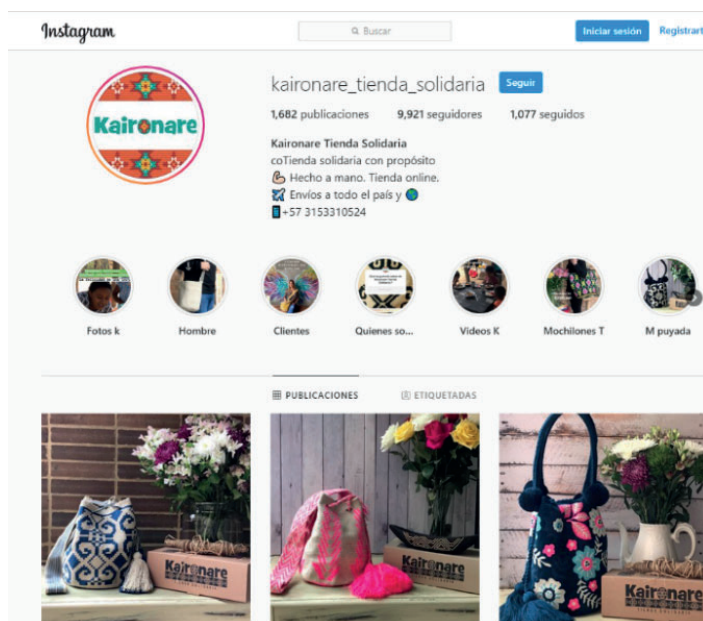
Instagram

Buscar

Iniciar sesión

Registrarte

Kaironare

kaironare_tienda_solidaria

Seguir

1,682 publicaciones 9,921 seguidores 1,077 seguidos

Kaironare Tienda Solidaria
coTienda solidaria con propósito
Hecho a mano. Tienda online.
Envíos a todo el país y
+57 3153310524

Fotos k

Hombre

Clientes

Quienes so...

Videos K

Mochilones T

M puyada

PUBLICACIONES

ETIQUETADAS

Kaironare

Kaironare

Kaironare